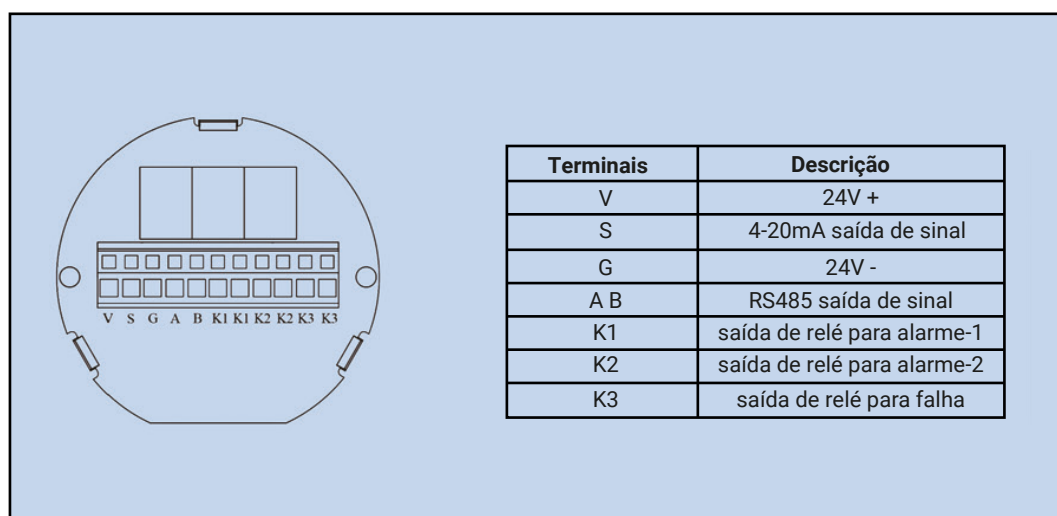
V S G A B K1 K1 K2 K2 K3 K3

| Terminais | Descrição |
|---|---|
| V | 24V + |
| S | 4-20mA saída de sinal |
| G | 24V - |
| A B | RS485 saída de sinal |
| K1 | saída de relé para alarme-1 |
| K2 | saída de relé para alarme-2 |
| K3 | saída de relé para falha |